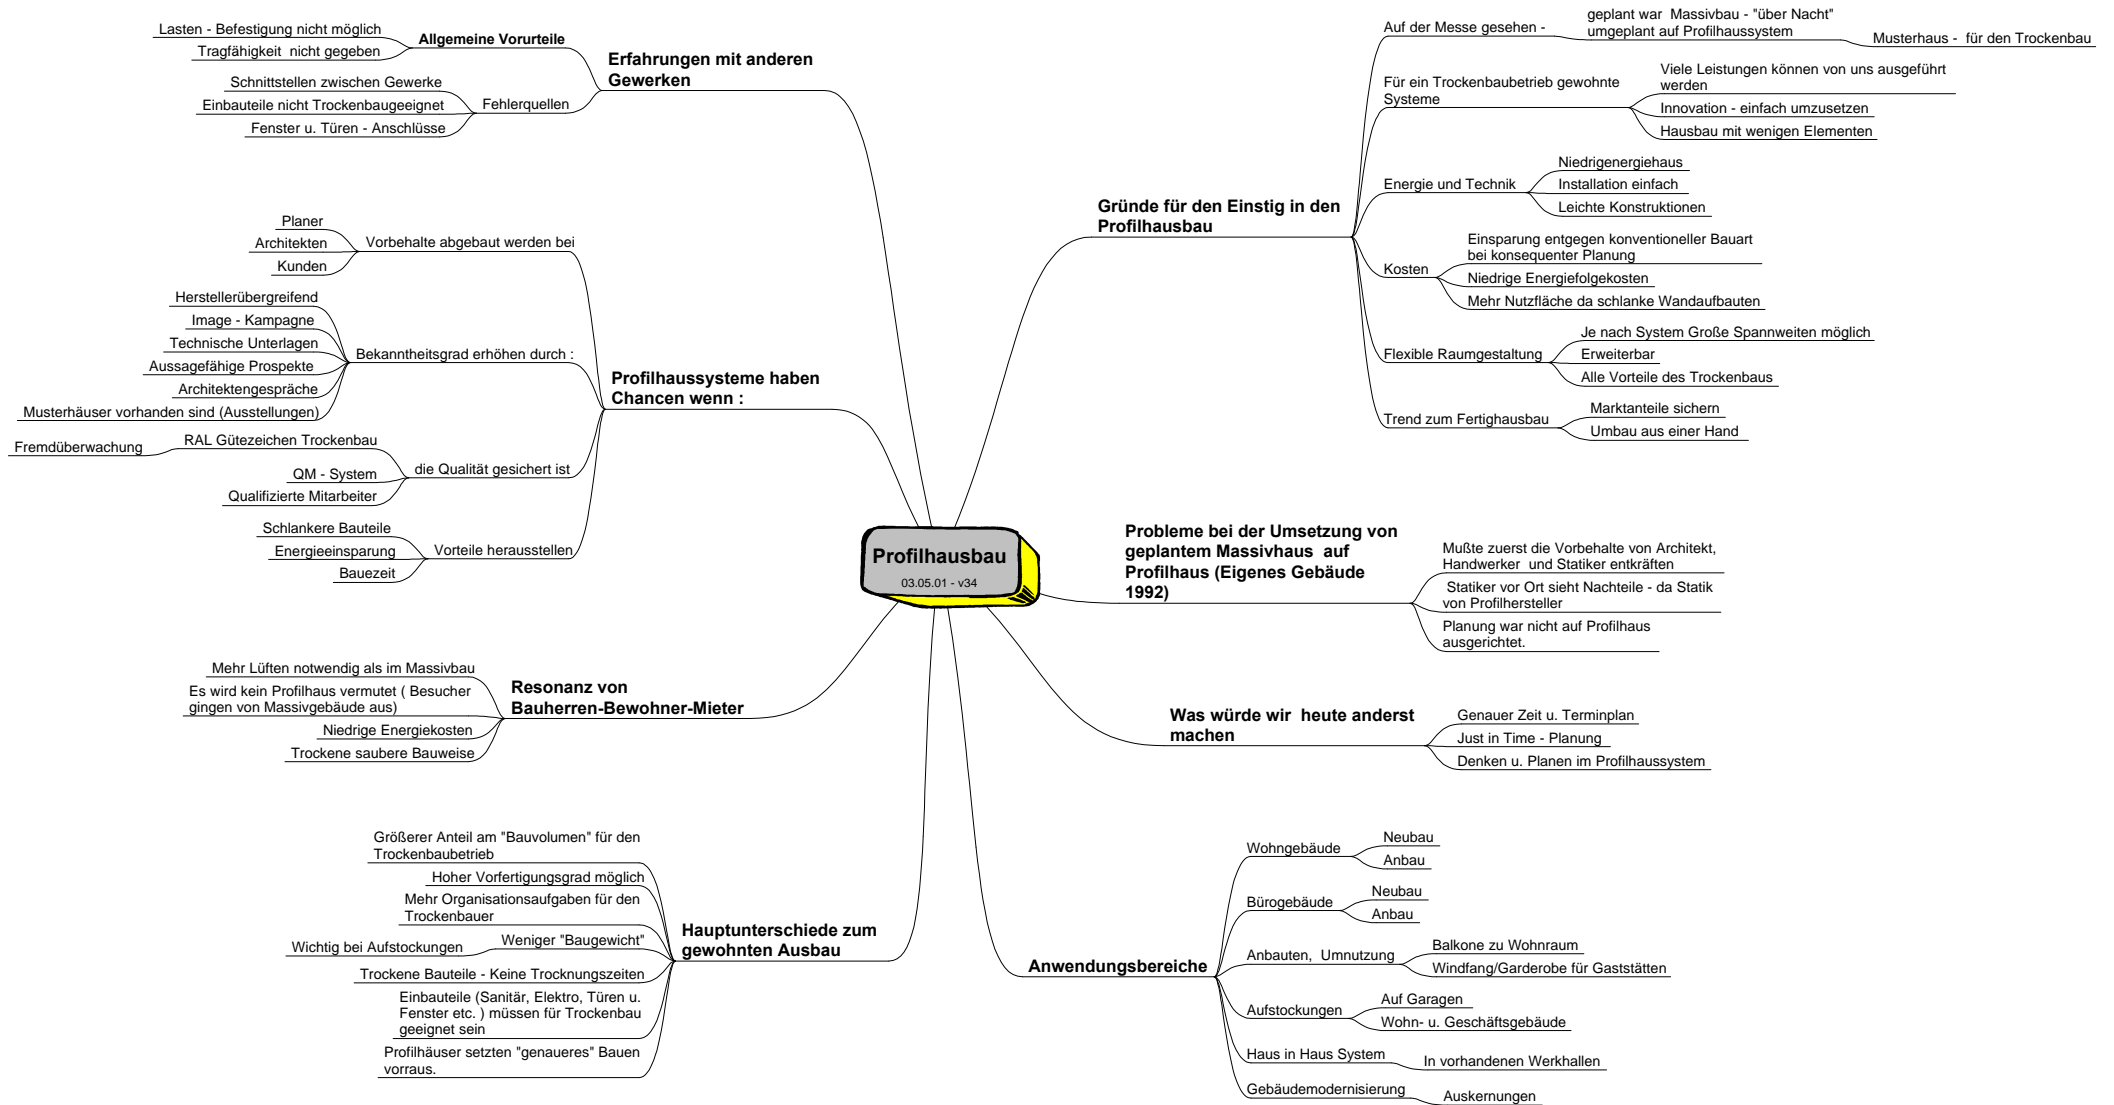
Profilhausbau
03.05.01 - v34

Erfahrungen mit anderen Gewerken

Allgemeine Vorurteile
Lasten - Befestigung nicht möglich
Tragfähigkeit nicht gegeben

Fehlerquellen
Schnittstellen zwischen Gewerke
Einbauteile nicht Trockenbaugeeignet
Fenster u. Türen - Anschlüsse

Profilhaussysteme haben Chancen wenn :

Vorbehalte abgebaut werden bei
Planer
Architekten
Kunden

Bekanntheitsgrad erhöhen durch :
Herstellerübergreifend
Image - Kampagne
Technische Unterlagen
Aussagefähige Prospekte
Architektengespräche
Musterhäuser vorhanden sind (Ausstellungen)

die Qualität gesichert ist
RAL Gütezeichen Trockenbau
Fremdüberwachung
QM - System
Qualifizierte Mitarbeiter

Vorteile herausstellen
Schlankere Bauteile
Energieeinsparung
Bauezeit

Resonanz von Bauherren-Bewohner-Mieter
Mehr Lüften notwendig als im Massivbau
Es wird kein Profilhaus vermutet ( Besucher gingen von Massivgebäude aus)
Niedrige Energiekosten
Trockene saubere Bauweise

Hauptunterschiede zum gewohnten Ausbau
Größerer Anteil am "Bauvolumen" für den Trockenbaubetrieb
Hoher Vorfertigungsgrad möglich
Mehr Organisationsaufgaben für den Trockenbauer
Weniger "Baugewicht"
Wichtig bei Aufstockungen
Trockene Bauteile - Keine Trocknungszeiten
Einbauteile (Sanitär, Elektro, Türen u. Fenster etc. ) müssen für Trockenbau geeignet sein
Profilhäuser setzten "genaueres" Bauen vorraus.

Gründe für den Einstig in den Profilhausbau

Auf der Messe gesehen -
geplant war Massivbau - "über Nacht" umgeplant auf Profilhaussystem
Musterhaus - für den Trockenbau

Für ein Trockenbaubetrieb gewohnte Systeme
Viele Leistungen können von uns ausgeführt werden
Innovation - einfach umzusetzen
Hausbau mit wenigen Elementen

Energie und Technik
Niedrigenergiehaus
Installation einfach
Leichte Konstruktionen

Kosten
Einsparung entgegen konventioneller Bauart bei konsequenter Planung
Niedrige Energiefolgekosten
Mehr Nutzfläche da schlanke Wandaufbauten

Flexible Raumgestaltung
Je nach System Große Spannweiten möglich
Erweiterbar
Alle Vorteile des Trockenbaus

Trend zum Fertighausbau
Marktanteile sichern
Umbau aus einer Hand

Probleme bei der Umsetzung von geplantem Massivhaus auf Profilhaus (Eigenes Gebäude 1992)
Mußte zuerst die Vorbehalte von Architekt, Handwerker und Statiker entkräften
Statiker vor Ort sieht Nachteile - da Statik von Profilhersteller
Planung war nicht auf Profilhaus ausgerichtet.

Was würde wir heute anderst machen
Genauer Zeit u. Terminplan
Just in Time - Planung
Denken u. Planen im Profilhaussystem

Anwendungsbereiche

Wohngebäude
Neubau
Anbau

Bürogebäude
Neubau
Anbau

Anbauten, Umnutzung
Balkone zu Wohnraum
Windfang/Garderobe für Gaststätten

Aufstockungen
Auf Garagen
Wohn- u. Geschäftsgebäude

Haus in Haus System
In vorhandenen Werkhallen

Gebäudemodernisierung
Auskernungen